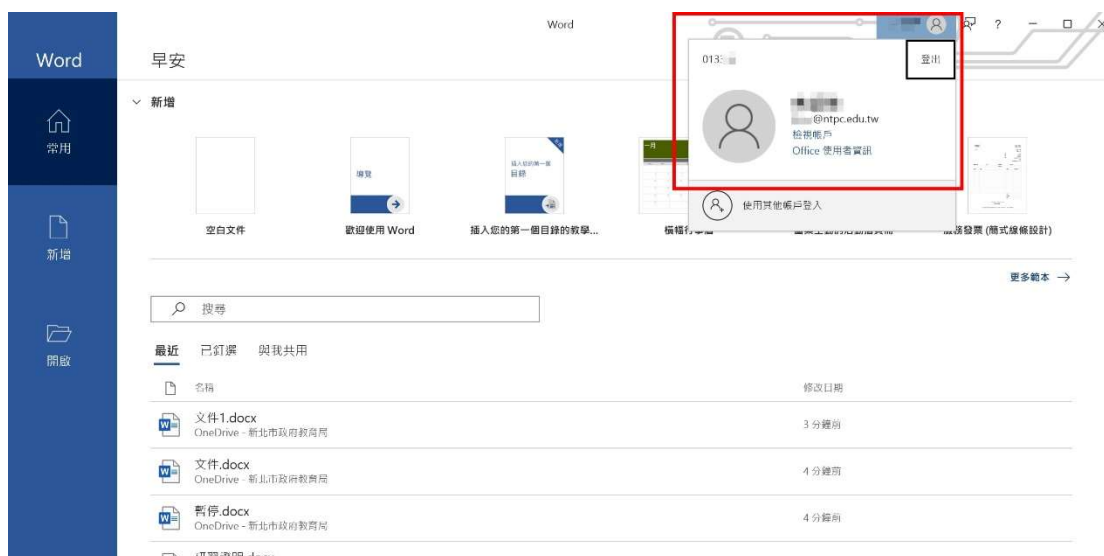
Word

Word

常用

新增

開啟

早安

新增

歡迎

插入您的第一個目錄
目錄

空白文件

歡迎使用 Word

插入您的第一個目錄的教學...

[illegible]

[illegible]

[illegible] (簡式線條設計)

更多範本 →

搜尋

最近 已釘選 與我共用

名稱 修改日期

文件1.docx
OneDrive - 新北市政府教育局
3 分鐘前

文件.docx
OneDrive - 新北市政府教育局
4 分鐘前

暫停.docx
OneDrive - 新北市政府教育局
4 分鐘前

013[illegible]

登出

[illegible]@ntpc.edu.tw
檢視帳戶
Office 使用者資訊

使用其他帳戶登入